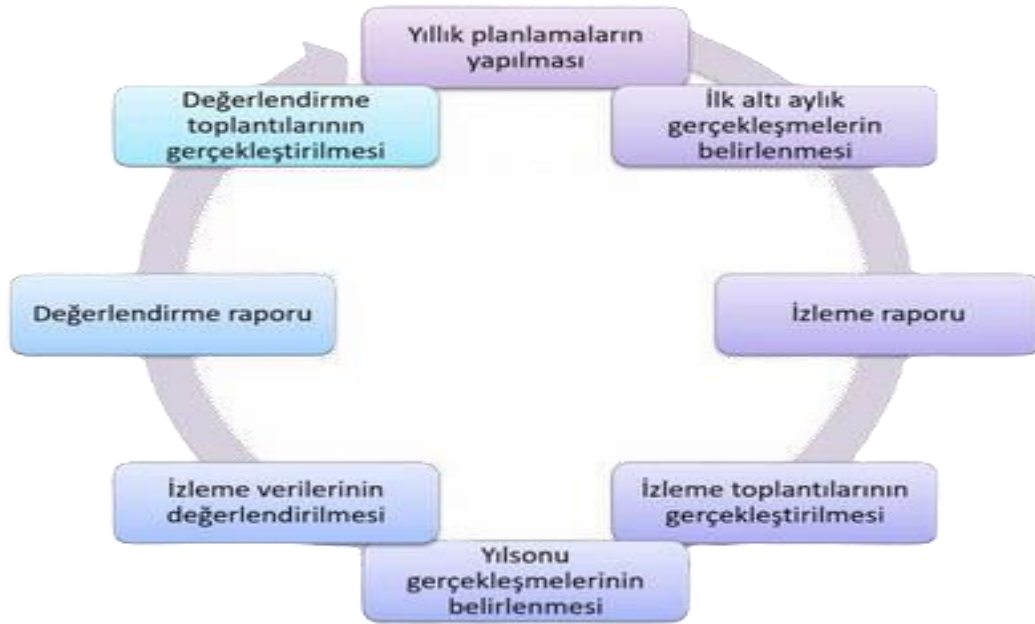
Yıllık planlamaların yapılması

İlk altı aylık gerçekleşmelerin belirlenmesi

İzleme raporu

İzleme toplantılarının gerçekleştirilmesi

Yılsonu gerçekleşmelerinin belirlenmesi

İzleme verilerinin değerlendirilmesi

Değerlendirme raporu

Değerlendirme toplantılarının gerçekleştirilmesi